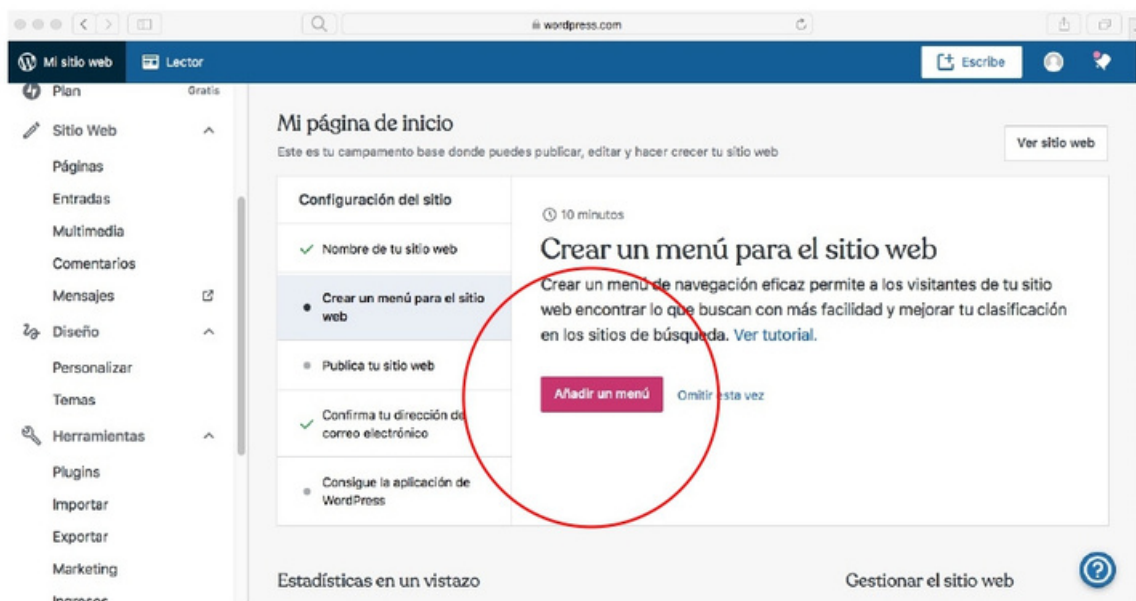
wordpress.com

Mi sitio web
Lector
Escribe

Plan Gratis
Sitio Web
Páginas
Entradas
Multimedia
Comentarios
Mensajes
Diseño
Personalizar
Temas
Herramientas
Plugins
Importar
Exportar
Marketing
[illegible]

Mi página de inicio
Este es tu campamento base donde puedes publicar, editar y hacer crecer tu sitio web

Ver sitio web

Configuración del sitio
Nombre de tu sitio web
Crear un menú para el sitio web
Publica tu sitio web
Confirma tu dirección de correo electrónico
Consigue la aplicación de WordPress

10 minutos
Crear un menú para el sitio web
Crear un menú de navegación eficaz permite a los visitantes de tu sitio web encontrar lo que buscan con más facilidad y mejorar tu clasificación en los sitios de búsqueda. Ver tutorial.

Añadir un menú
Omitir esta vez

Estadísticas en un vistazo
Gestionar el sitio web